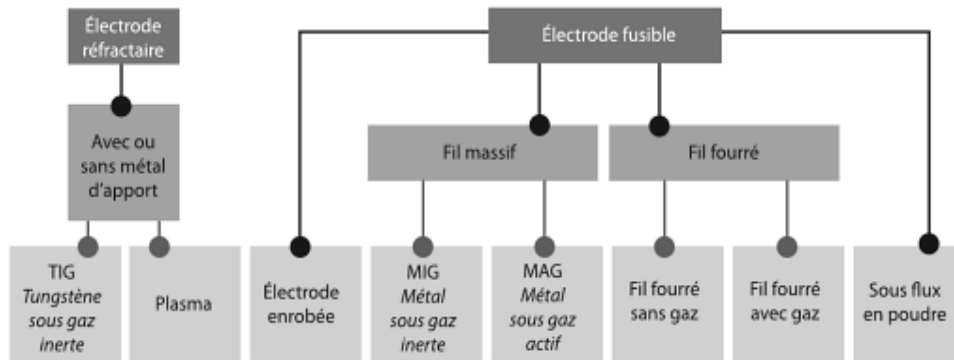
Électrode réfractaire

Avec ou sans métal d'apport

Électrode fusible

Fil massif

Fil fourré

TIG
*Tungstène sous gaz inerte*

Plasma

Électrode enrobée

MIG
*Métal sous gaz inerte*

MAG
*Métal sous gaz actif*

Fil fourré sans gaz

Fil fourré avec gaz

Sous flux en poudre